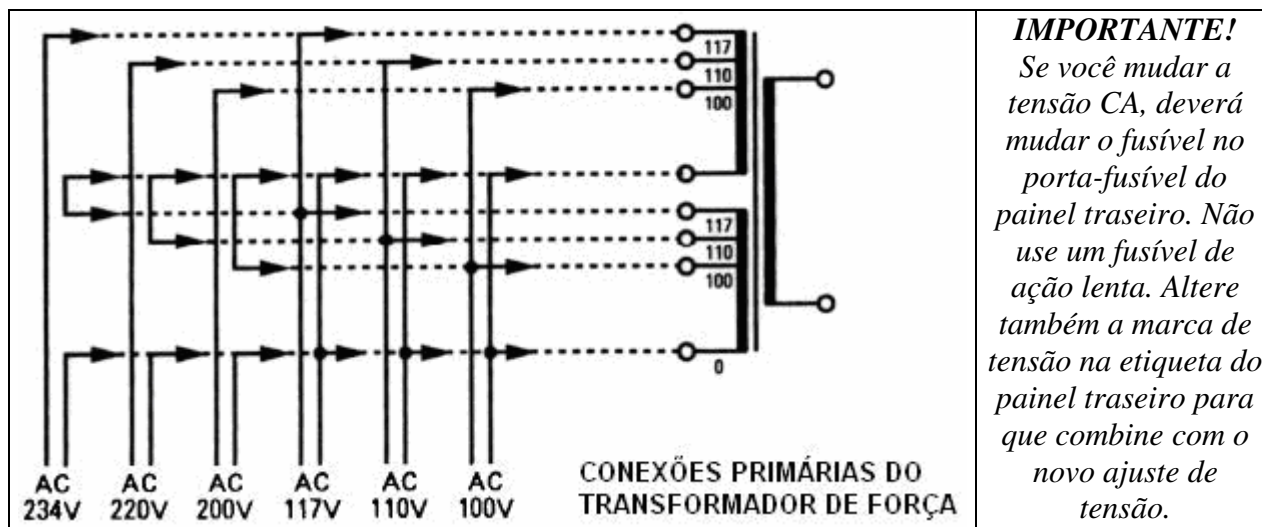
117
110
100

117
110
100

0

AC 234V
AC 220V
AC 200V
AC 117V
AC 110V
AC 100V

CONEXÕES PRIMÁRIAS DO TRANSFORMADOR DE FORÇA

*IMPORTANTE!*
*Se você mudar a tensão CA, deverá mudar o fusível no porta-fusível do painel traseiro. Não use um fusível de ação lenta. Altere também a marca de tensão na etiqueta do painel traseiro para que combine com o novo ajuste de tensão.*